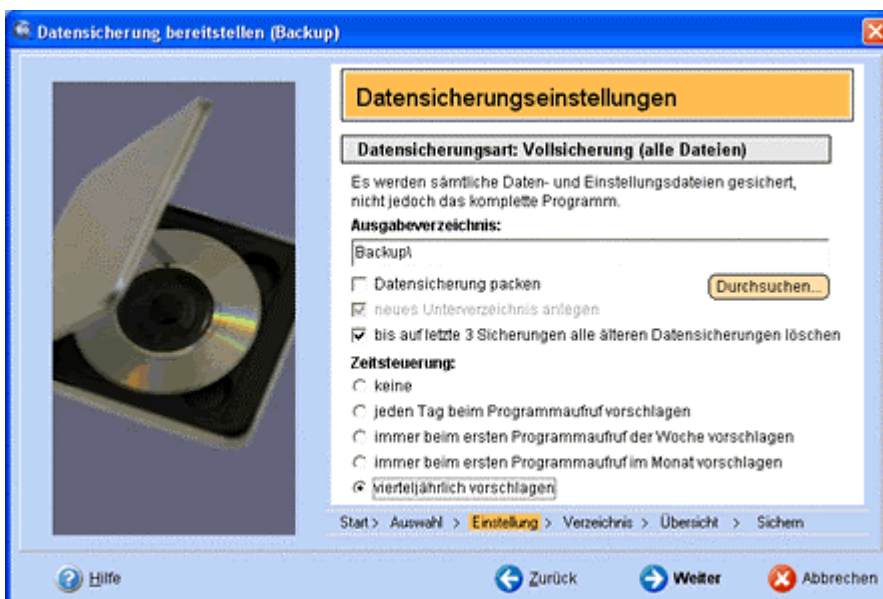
Datensicherung bereitstellen (Backup)

Datensicherungseinstellungen

Datensicherungsart: Vollsicherung (alle Dateien)

Es werden sämtliche Daten- und Einstellungsdateien gesichert, nicht jedoch das komplette Programm.

Ausgabeverzeichnis:

Backup\

Datensicherung packen

Durchsuchen...

neues Unterverzeichnis anlegen

bis auf letzte 3 Sicherungen alle älteren Datensicherungen löschen

Zeitsteuerung:

keine

jeden Tag beim Programmaufruf vorschlagen

immer beim ersten Programmaufruf der Woche vorschlagen

immer beim ersten Programmaufruf im Monat vorschlagen

vierteljährlich vorschlagen

Start > Auswahl > Einstellung > Verzeichnis > Übersicht > Sichern

Hilfe

Zurück

Weiter

Abbrechen